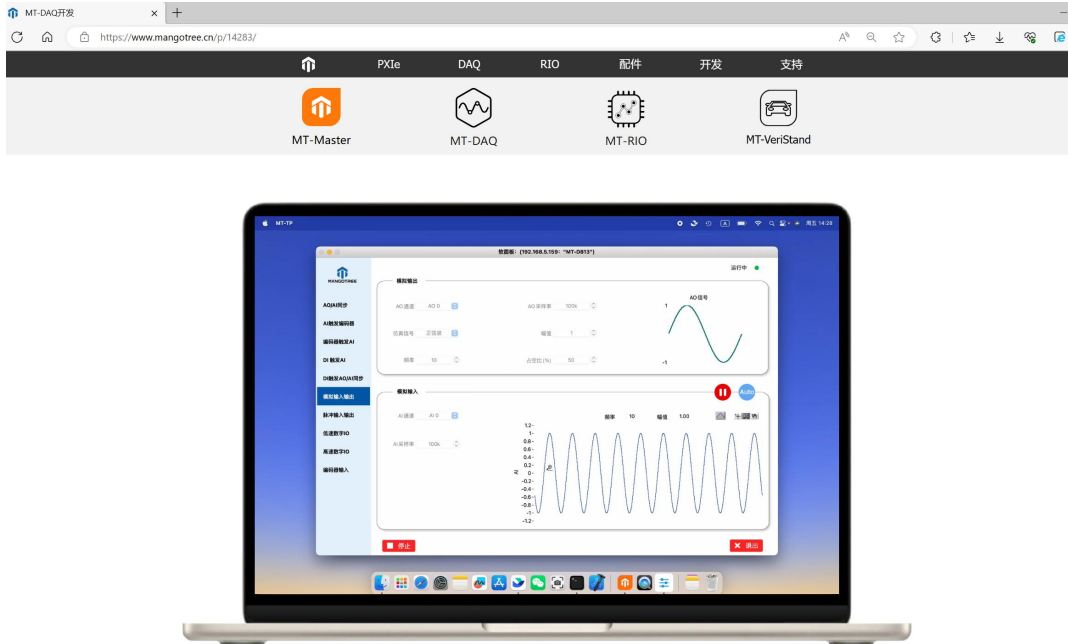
MT-DAQ开发
https://www.mangotree.cn/p/14283/
PXIe DAQ RIO 配件 开发 支持
MT-Master MT-DAQ MT-RIO MT-VeriStand

MT-TP
周五 14:28
数据板: (192.168.5.159: "MT-D813")
MANGOTREE
运行中
AO/AI同步
AI触发编码器
编码器触发AI
DI 触发AI
DI触发AO/AI同步
模拟输入输出
脉冲输入输出
低速数字IO
高速数字IO
编码器输入
模拟输出
AO 通道 AO 0
AO采样率 100k
信号类型 正弦波
幅值 1
频率 10
占空比(%) 50
AO信号
1
-1
模拟输入
Auto
AI 通道 AI 0
频率 10 幅值 1.00
AI采样率 100k
1.2
1
0.8
0.6
0.4
0.2
0
-0.2
-0.4
-0.6
-0.8
-1
-1.2
AI
停止
退出